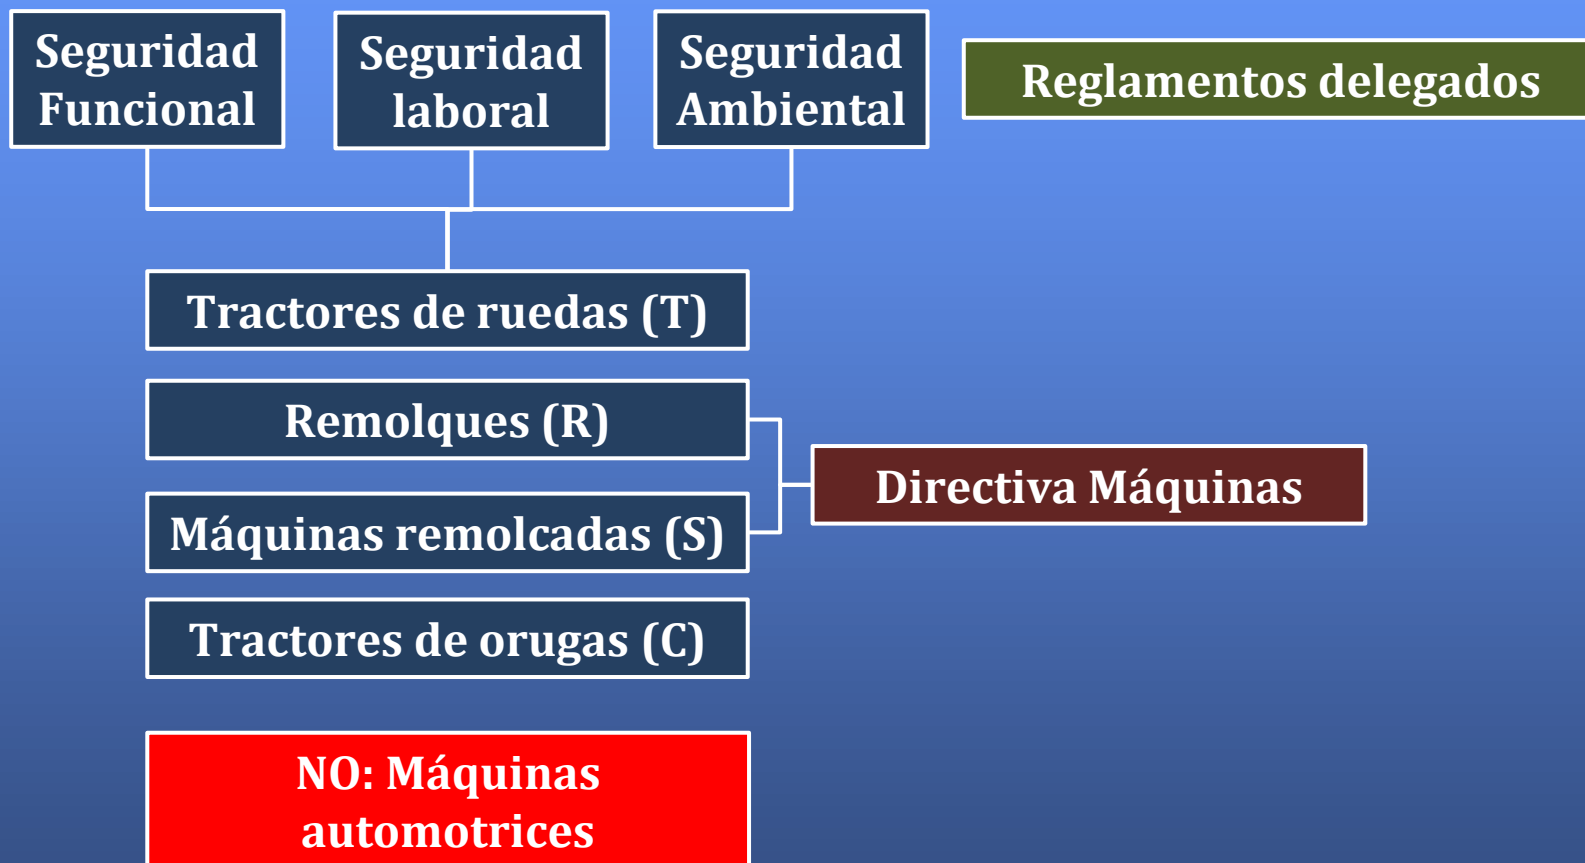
Seguridad Funcional

Seguridad laboral

Seguridad Ambiental

Reglamentos delegados

Tractores de ruedas (T)

Remolques (R)

Máquinas remolcadas (S)

Directiva Máquinas

Tractores de orugas (C)

NO: Máquinas automotrices